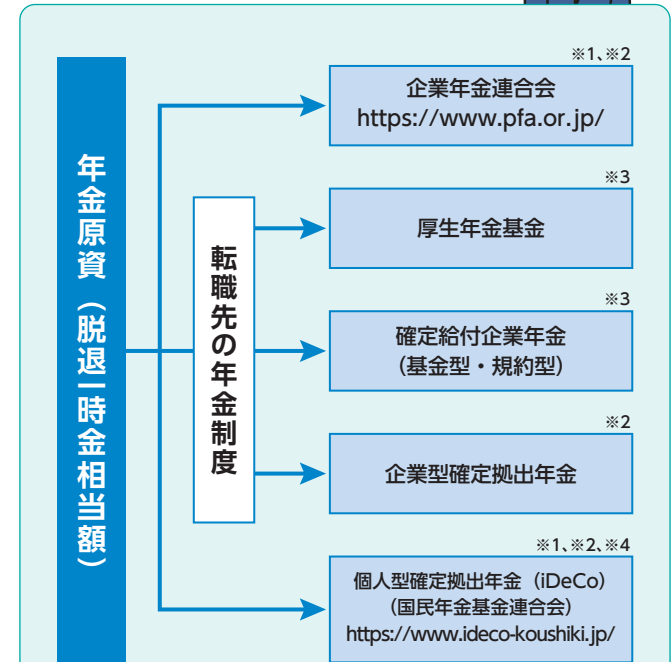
年金原資（脱退一時金相当額）

転職先の年金制度

※1、※2
企業年金連合会
https://www.pfa.or.jp/

※3
厚生年金基金

※3
確定給付企業年金
（基金型・規約型）

※2
企業型確定拠出年金

※1、※2、※4
個人型確定拠出年金（iDeCo）
（国民年金基金連合会）
https://www.ideco-koushiki.jp/